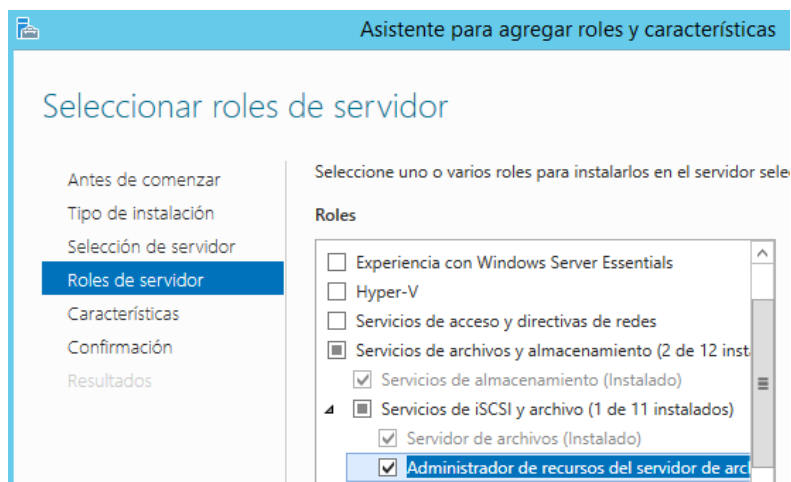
Asistente para agregar roles y características

Seleccionar roles de servidor

Antes de comenzar
Tipo de instalación
Selección de servidor
Roles de servidor
Características
Confirmación
Resultados

Seleccione uno o varios roles para instalarlos en el servidor sele

Roles

Experiencia con Windows Server Essentials
Hyper-V
Servicios de acceso y directivas de redes
Servicios de archivos y almacenamiento (2 de 12 insta
Servicios de almacenamiento (Instalado)
Servicios de iSCSI y archivo (1 de 11 instalados)
Servidor de archivos (Instalado)
Administrador de recursos del servidor de arc